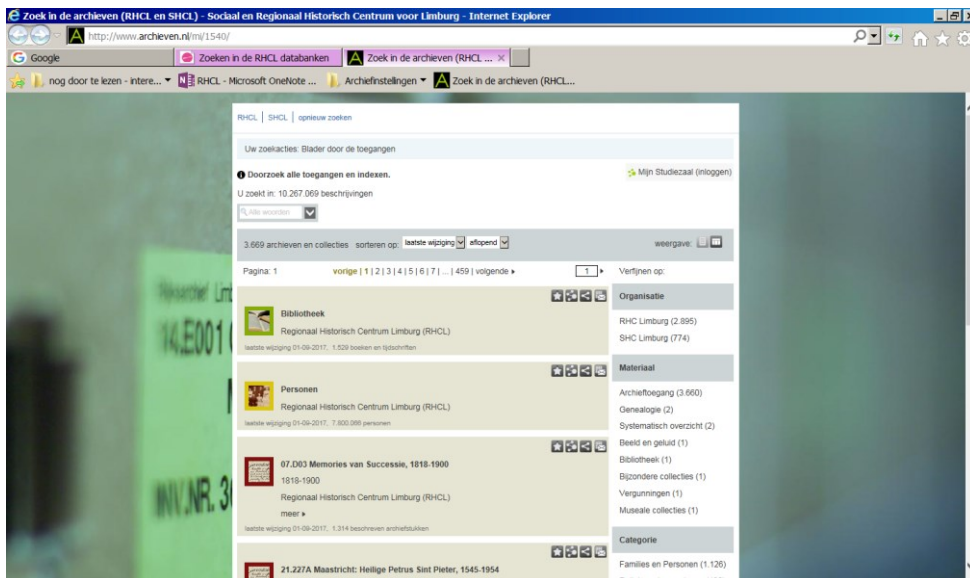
Zoek in de archieven (RHCL en SHCL) - Sociaal en Regionaal Historisch Centrum voor Limburg - Internet Explorer

http://www.archieven.nl/mi/1540/

Google

Zoeken in de RHCL databanken

Zoek in de archieven (RHCL ... ×

nog door te lezen - intere... ▾ RHCL - Microsoft OneNote ... Archiefinstellingen ▾ Zoek in de archieven (RHCL...

RHCL | SHCL | opnieuw zoeken

Uw zoekacties: Blader door de toegangen

Doorzoek alle toegangen en indexen.

Mijn Studiezaal (inloggen)

U zoekt in: 10.267.069 beschrijvingen

Alle woorden

3.669 archieven en collecties sorteren op: laatste wijziging aflopend

weergave:

Pagina: 1

vorige | 1 | 2 | 3 | 4 | 5 | 6 | 7 | ... | 459 | volgende ▸

1 ▸

Verfijnen op:

Bibliotheek

Regionaal Historisch Centrum Limburg (RHCL)

laatste wijziging 01-09-2017, 1.529 boeken en tijdschriften

Personen

Regionaal Historisch Centrum Limburg (RHCL)

laatste wijziging 01-09-2017, 7.800.086 personen

07.D03 Memories van Successie, 1818-1900

1818-1900

Regionaal Historisch Centrum Limburg (RHCL)

meer ▸

laatste wijziging 01-09-2017, 1.314 beschreven archiefstukken

21.227A Maastricht: Heilige Petrus Sint Pieter, 1545-1954

Organisatie

RHC Limburg (2.895)

SHC Limburg (774)

Materiaal

Archieftoegang (3.660)

Genealogie (2)

Systematisch overzicht (2)

Beeld en geluid (1)

Bibliotheek (1)

Bijzondere collecties (1)

Vergunningen (1)

Museale collecties (1)

Categorie

Families en Personen (1.126)

Rijksarchief Lim

14.E001

INV.NR. 3